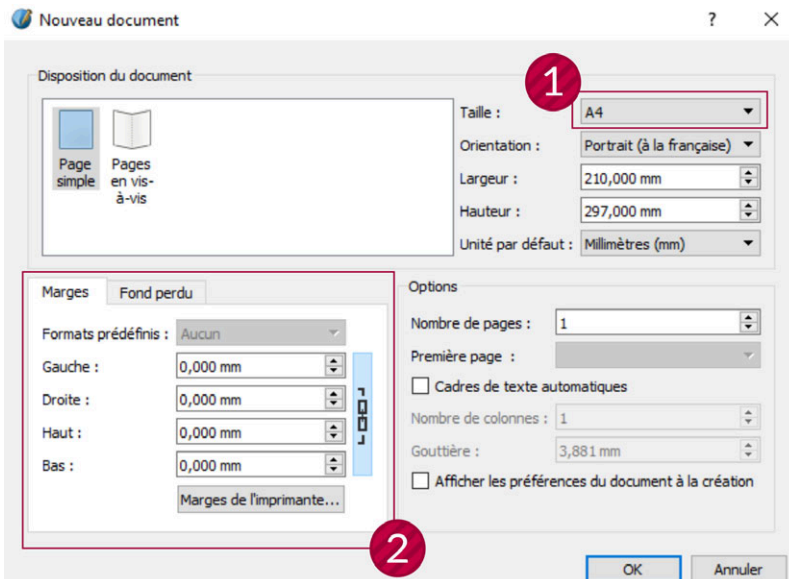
Nouveau document

?

Disposition du document

Page simple

Pages en vis-à-vis

1

Taille : A4

Orientation : Portrait (à la française)

Largeur : 210,000 mm

Hauteur : 297,000 mm

Unité par défaut : Millimètres (mm)

Marges

Fond perdu

Formats prédéfinis : Aucun

Gauche : 0,000 mm

Droite : 0,000 mm

Haut : 0,000 mm

Bas : 0,000 mm

Marges de l'imprimante...

Options

Nombre de pages : 1

Première page :

Cadres de texte automatiques

Nombre de colonnes : 1

Gouttière : 3,881 mm

Afficher les préférences du document à la création

2

OK

Annuler